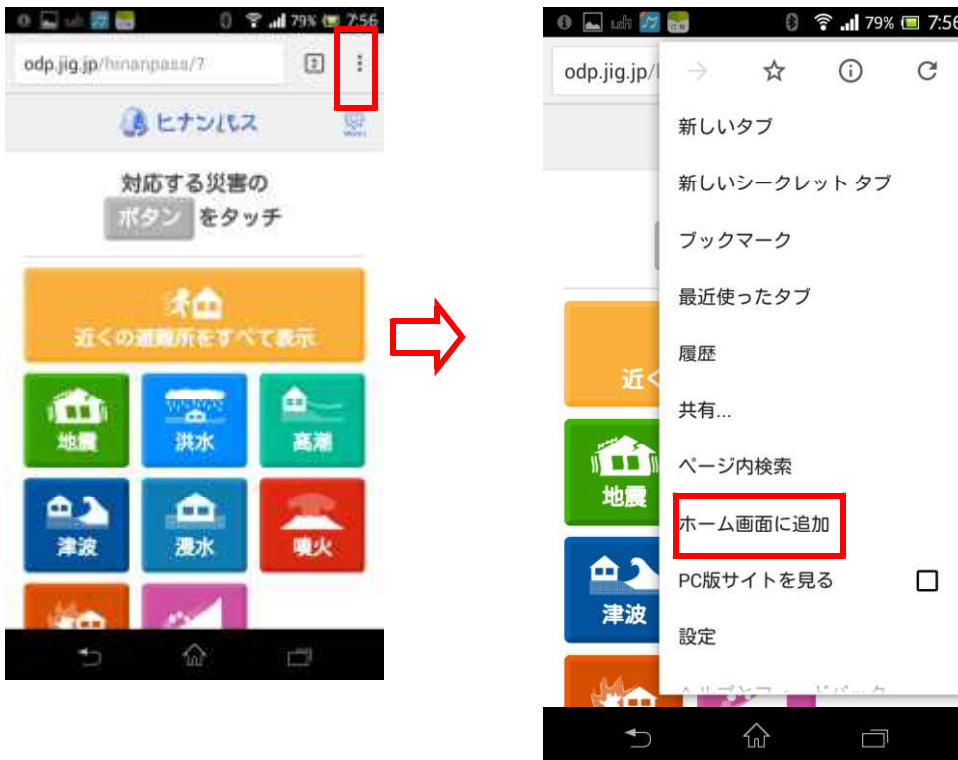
79% 7:56

odp.jig.jp/hinanpass/?

2

ヒナンパス

対応する災害の

ボタン をタッチ

近くの避難所をすべて表示

地震

洪水

高潮

津波

浸水

噴火

79% 7:56

odp.jig.jp/

新しいタブ

新しいシークレット タブ

ブックマーク

最近使ったタブ

履歴

共有...

ページ内検索

ホーム画面に追加

PC版サイトを見る

設定

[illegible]

近く

地震

津波